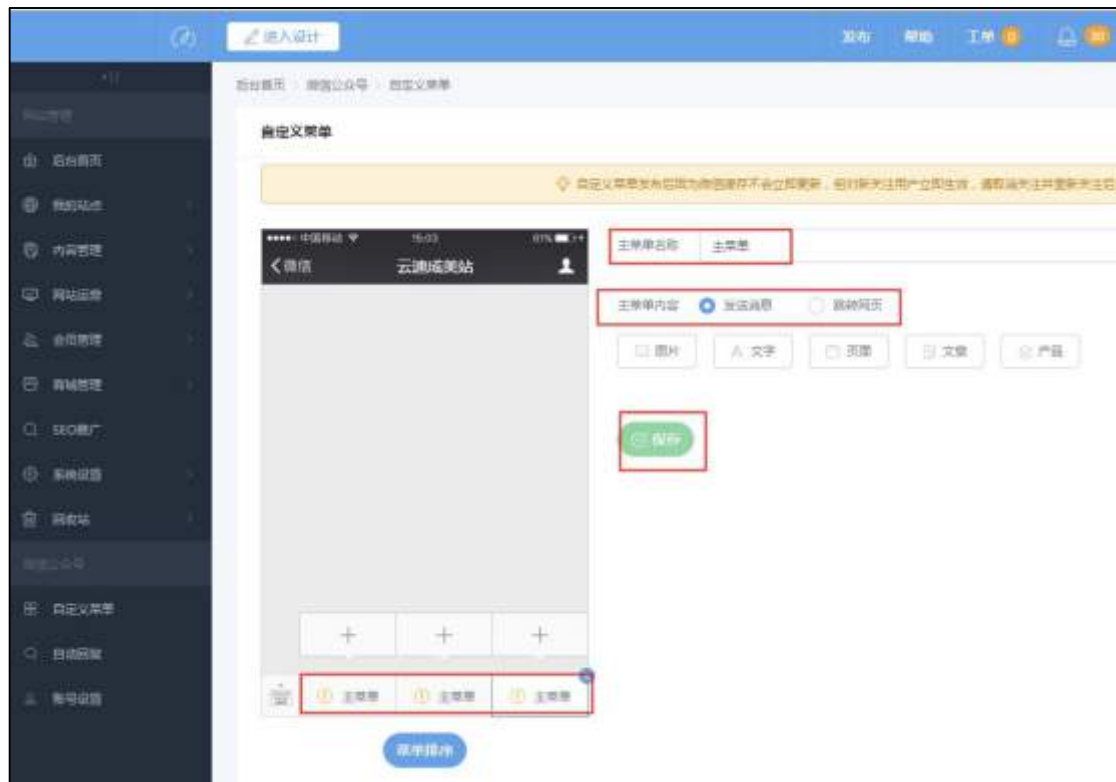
进入设计

发布　帮助　工单

后台首页　微信公众号　自定义菜单

自定义菜单

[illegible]

后台首页
我的站点
内容管理
网站运营
会员管理
商城管理
SEO推广
系统设置
回收站

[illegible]

自定义菜单
自动回复
账号设置

中国移动　15:03　81%

〈微信　云速成美站

主菜单名称　主菜单

主菜单内容　发送消息　跳转网页

图片　文字　页面　文章　产品

保存

+　+　+

主菜单　主菜单　主菜单

菜单排序